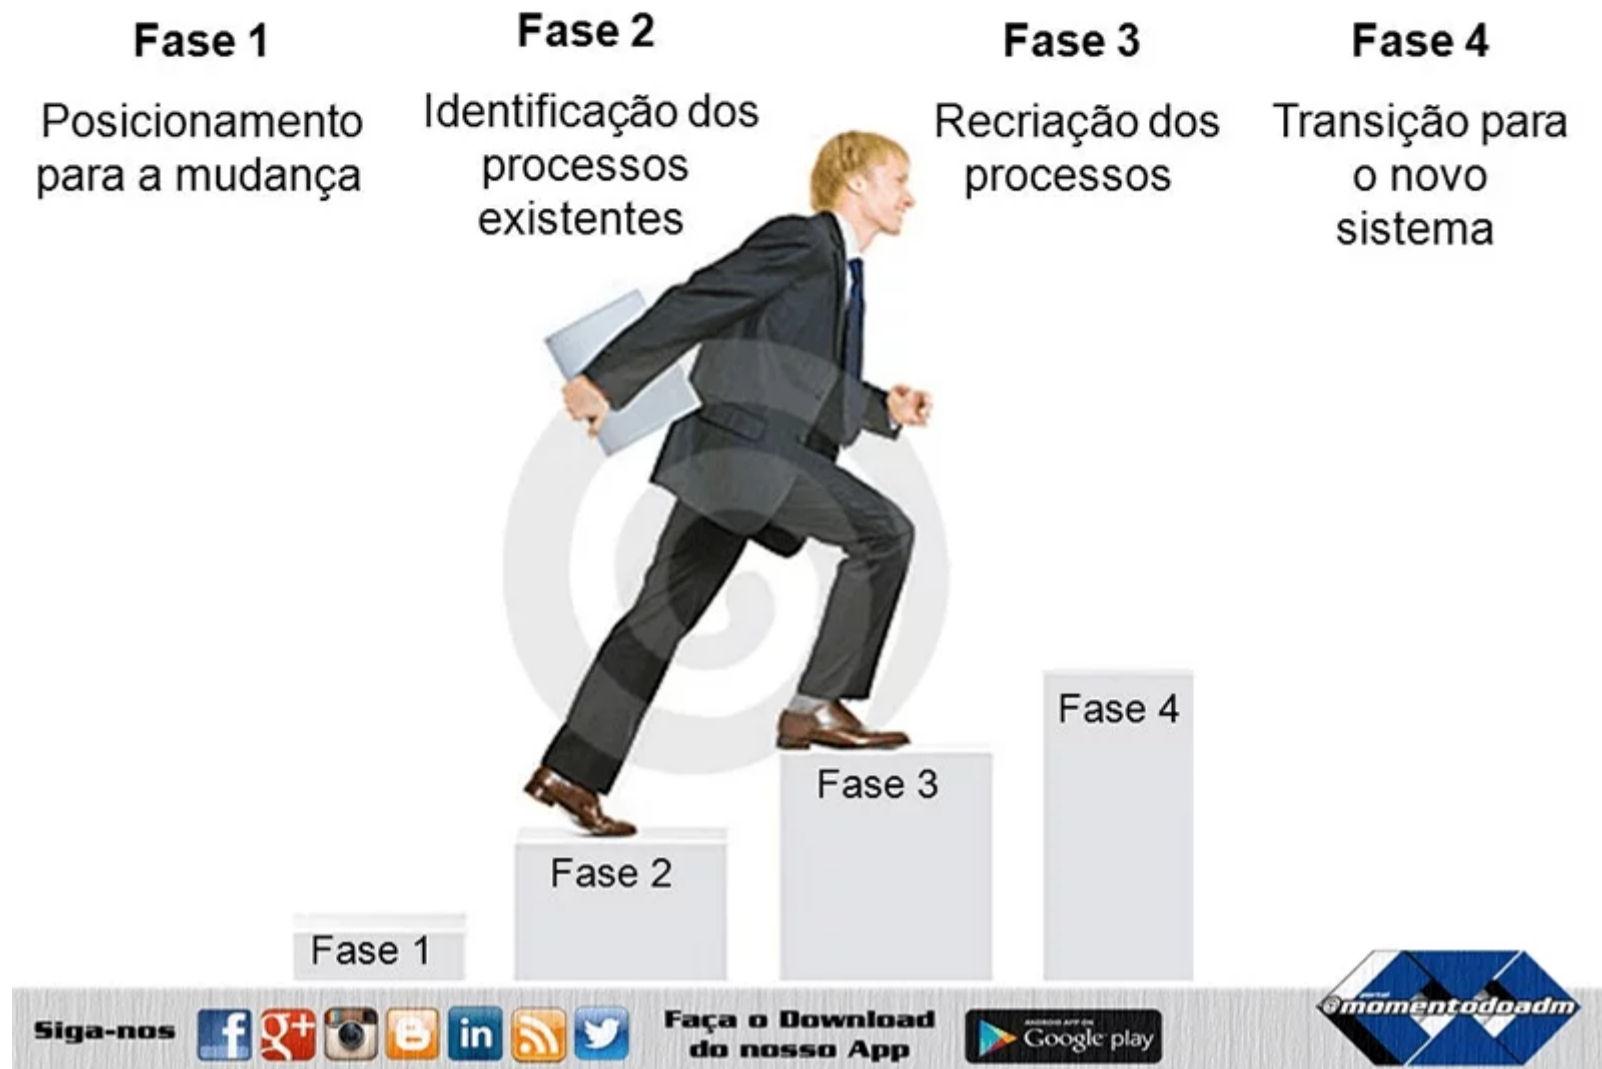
Fase 1
Posicionamento para a mudança

Fase 2
Identificação dos processos existentes

Fase 3
Recriação dos processos

Fase 4
Transição para o novo sistema

Fase 4

Fase 3

Fase 2

Fase 1

Siga-nos

f g+ in

Faça o Download do nosso App

ANDROID APP ON Google play

portal momentodoadm